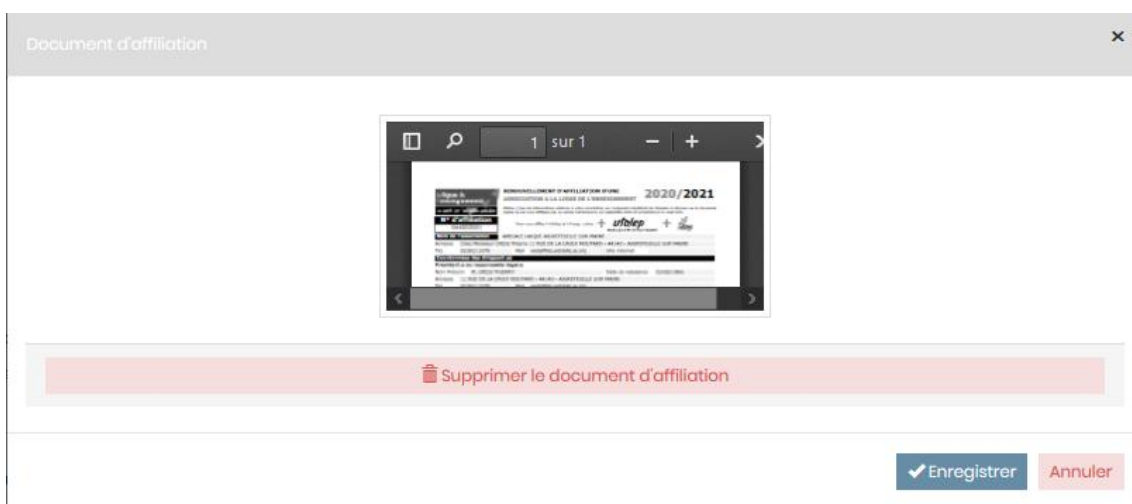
Document d'affiliation

×

1 sur 1

− +

RENOUVELLEMENT D'AFFILIATION D'UNE ASSOCIATION À LA LIGUE DE L'ENSEIGNEMENT

2020/2021

N° d'affiliation

ufolep

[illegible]

Supprimer le document d'affiliation

✔Enregistrer

Annuler